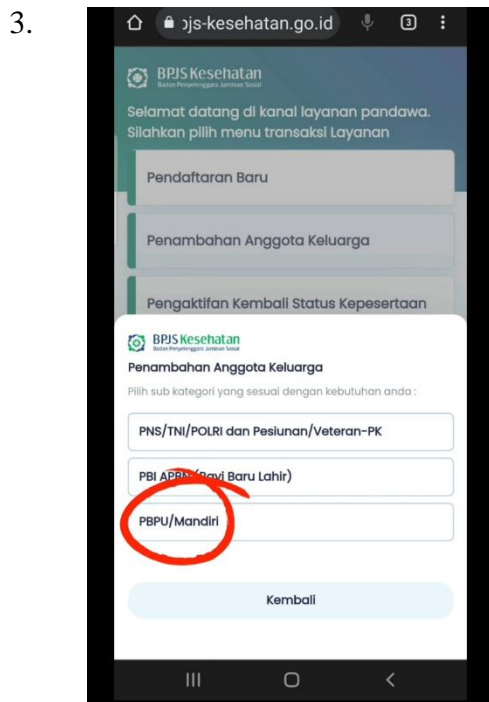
3.

ɔjs-kesehatan.go.id

3

BPJS Kesehatan
Badan Penyelenggara Jaminan Sosial

Selamat datang di kanal layanan pandawa. Silahkan pilih menu transaksi Layanan

Pendaftaran Baru

Penambahan Anggota Keluarga

Pengaktifan Kembali Status Kepesertaan

BPJS Kesehatan
Badan Penyelenggara Jaminan Sosial

Penambahan Anggota Keluarga

Pilih sub kategori yang sesuai dengan kebutuhan anda :

PNS/TNI/POLRI dan Pesiunan/Veteran-PK

PBI APB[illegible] (Bayi Baru Lahir)

PBPU/Mandiri

Kembali